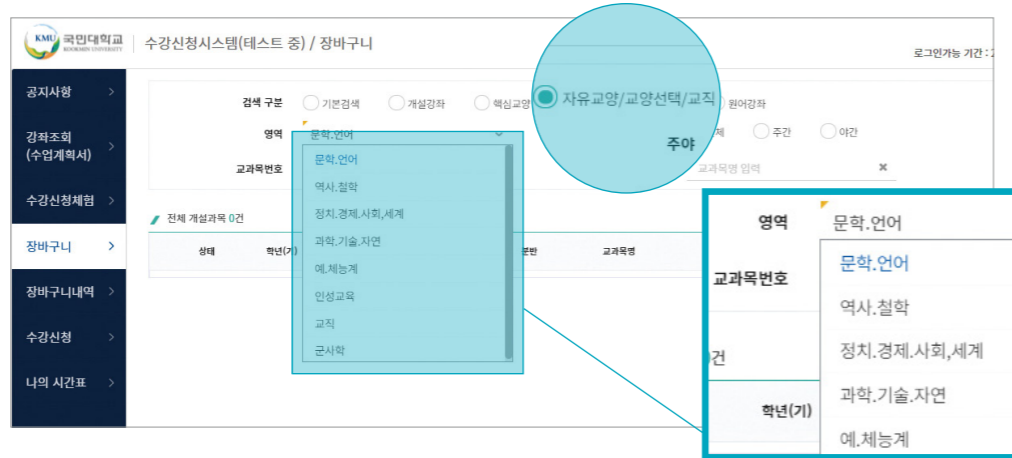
KMU 국민대학교 KOOKMIN UNIVERSITY

수강신청시스템(테스트 중) / 장바구니

로그인가능 기간 :

공지사항 >

강좌조회 (수업계획서) >

수강신청체험 >

장바구니 >

장바구니내역 >

수강신청 >

나의 시간표 >

검색 구분 기본검색 개설강좌 핵심교양 자유교양/교양선택/교직 원어강좌

영역 문학.언어

주야 전체 주간 야간

교과목번호 교과목명 입력

전체 개설과목 0건

상태 학년(기) 분반 교과목명

문학.언어
역사.철학
정치.경제.사회,세계
과학.기술.자연
예.체능계
인성교육
교직
군사학

영역 문학.언어

교과목번호

0건

학년(기)

문학.언어
역사.철학
정치.경제.사회,세계
과학.기술.자연
예.체능계